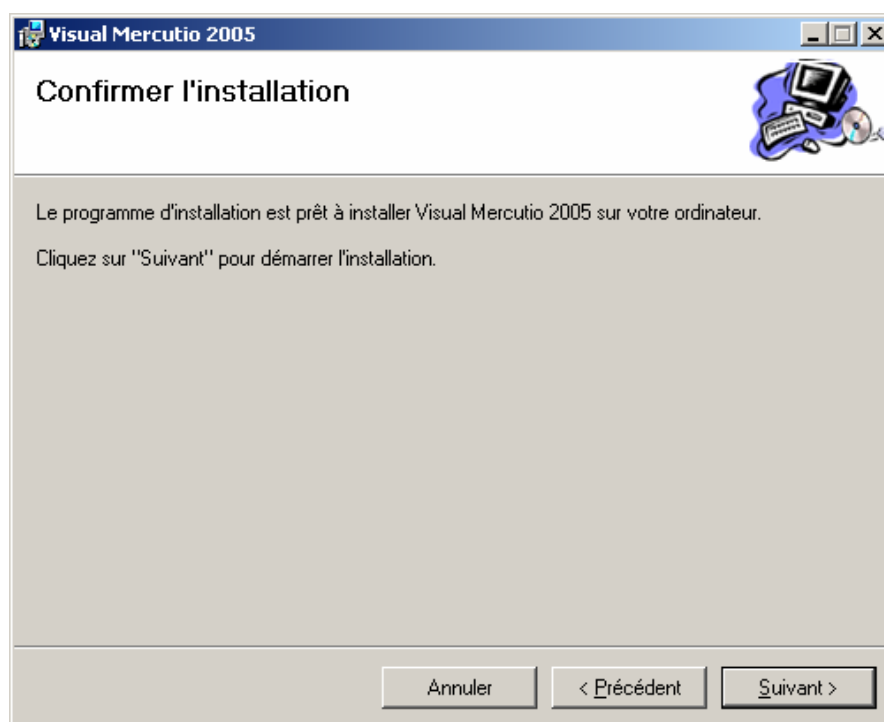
Visual Mercutio 2005

Confirmer l'installation

Le programme d'installation est prêt à installer Visual Mercutio 2005 sur votre ordinateur.

Cliquez sur "Suivant" pour démarrer l'installation.

Annuler
< Précédent
Suivant >